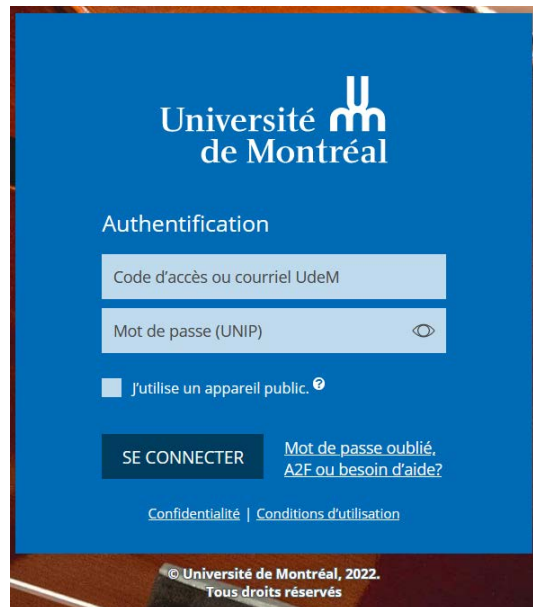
Université de Montréal

Authentification

Code d'accès ou courriel UdeM

Mot de passe (UNIP)

J'utilise un appareil public. ?

SE CONNECTER

Mot de passe oublié, A2F ou besoin d'aide?

Confidentialité | Conditions d'utilisation

© Université de Montréal, 2022. Tous droits réservés